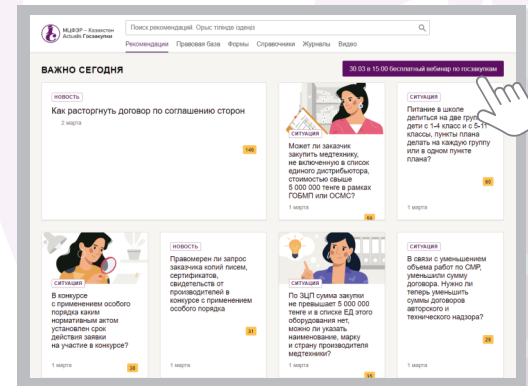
МЦФЭР – Казахстан
Actualis Госзакупки

Поиск рекомендаций. Орыс тілінде іздеңіз

Рекомендации Правовая база Формы Справочники Журналы Видео

ВАЖНО СЕГОДНЯ

30.03 в 15:00 бесплатный вебинар по госзакупкам

НОВОСТЬ
Как расторгнуть договор по соглашению сторон
2 марта
146

СИТУАЦИЯ
Может ли заказчик закупить медтехнику, не включенную в список единого дистрибьютора, стоимостью свыше 5 000 000 тенге в рамках ГОБМП или ОСМС?
1 марта
64

СИТУАЦИЯ
Питание в школе делиться на две групп дети с 1-4 класс и с 5-11 классы, пункты плана делать на каждую группу или в одном пункте плана?
1 марта
93

СИТУАЦИЯ
В конкурсе с применением особого порядка каким нормативным актом установлен срок действия заявки на участие в конкурсе?
1 марта
38

НОВОСТЬ
Правомерен ли запрос заказчика копий писем, сертификатов, свидетельств от производителей в конкурсе с применением особого порядка
1 марта
31

СИТУАЦИЯ
По ЗЦП сумма закупки не превышает 5 000 000 тенге и в списке ЕД этого оборудования нет, можно ли указать наименование, марку и страну производителя медтехники?
1 марта
35

СИТУАЦИЯ
В связи с уменьшением объема работ по СМР, уменьшили сумму договора. Нужно ли теперь уменьшить суммы договоров авторского и технического надзора?
1 марта
29